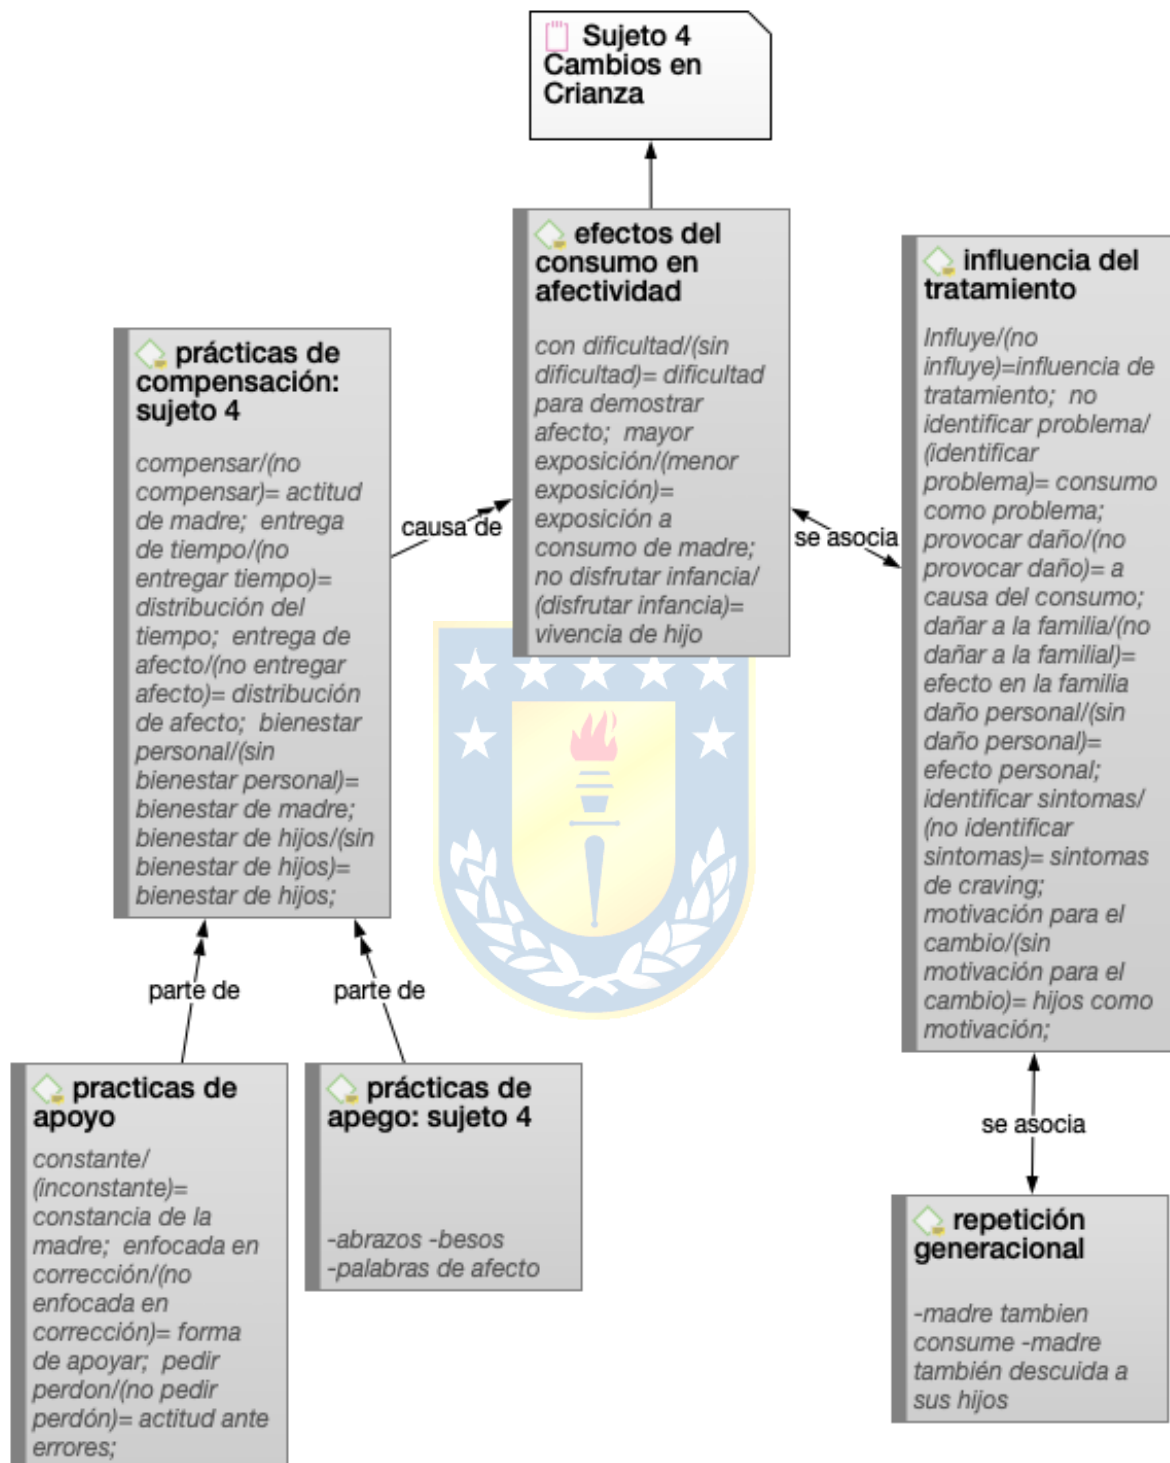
Sujeto 4 Cambios en Crianza

efectos del consumo en afectividad

con dificultad/(sin dificultad)= dificultad para demostrar afecto; mayor exposición/(menor exposición)= exposición a consumo de madre; no disfrutar infancia/ (disfrutar infancia)= vivencia de hijo

prácticas de compensación: sujeto 4

compensar/(no compensar)= actitud de madre; entrega de tiempo/(no entregar tiempo)= distribución del tiempo; entrega de afecto/(no entregar afecto)= distribución de afecto; bienestar personal/(sin bienestar personal)= bienestar de madre; bienestar de hijos/(sin bienestar de hijos)= bienestar de hijos;

causa de

se asocia

influencia del tratamiento

Influye/(no influye)=influencia de tratamiento; no identificar problema/ (identificar problema)= consumo como problema; provocar daño/(no provocar daño)= a causa del consumo; dañar a la familia/(no dañar a la familia)= efecto en la familia daño personal/(sin daño personal)= efecto personal; identificar sintomas/ (no identificar sintomas)= sintomas de craving; motivación para el cambio/(sin motivación para el cambio)= hijos como motivación;

parte de

parte de

practicas de apoyo

constante/ (inconstante)= constancia de la madre; enfocada en corrección/(no enfocada en corrección)= forma de apoyar; pedir perdon/(no pedir perdón)= actitud ante errores;

prácticas de apego: sujeto 4

-abrazos -besos -palabras de afecto

se asocia

repetición generacional

-madre tambien consume -madre también descuida a sus hijos